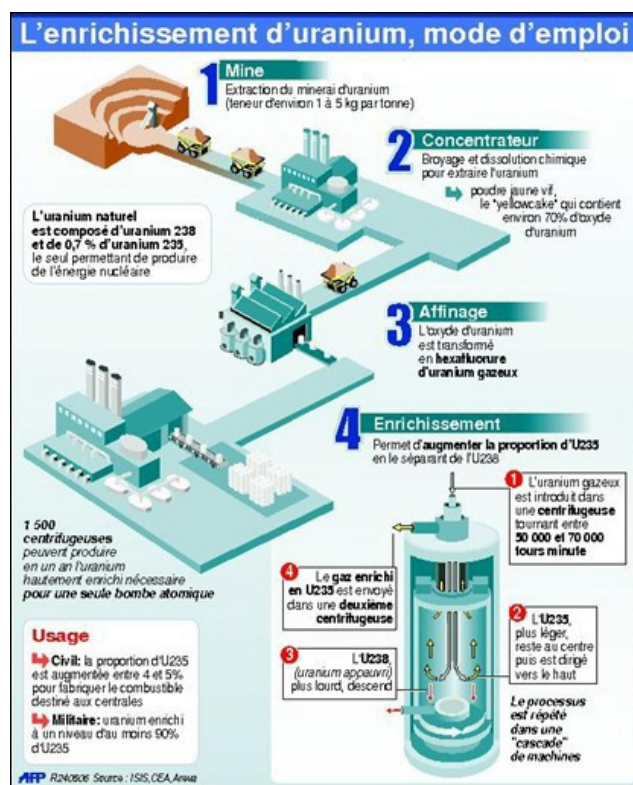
L'enrichissement d'uranium, mode d'emploi

1 Mine
Extraction du minerai d'uranium (teneur d'environ 1 à 5 kg par tonne)

2 Concentrateur
Broyage et dissolution chimique pour extraire l'uranium
poudre jaune vif, le "yellowcake" qui contient environ 70% d'oxyde d'uranium

L'uranium naturel est composé d'uranium 238 et de 0,7 % d'uranium 235, le seul permettant de produire de l'énergie nucléaire

3 Affinage
L'oxyde d'uranium est transformé en hexafluorure d'uranium gazeux

4 Enrichissement
Permet d'augmenter la proportion d'U235 en le séparant de l'U238

1 L'uranium gazeux est introduit dans une centrifugeuse tournant entre 50 000 et 70 000 tours minute

1 500 centrifugeuses peuvent produire en un an l'uranium hautement enrichi nécessaire pour une seule bombe atomique

4 Le gaz enrichi en U235 est envoyé dans une deuxième centrifugeuse

2 L'U235, plus léger, reste au centre puis est dirigé vers le haut

3 L'U238, (uranium appauvri) plus lourd, descend

Le processus est répété dans une "cascade" de machines

Usage
Civil: la proportion d'U235 est augmentée entre 4 et 5% pour fabriquer le combustible destiné aux centrales
Militaire: uranium enrichi à un niveau d'au moins 90% d'U235

AFP R240606 Source : ISIS,CEA,Areva